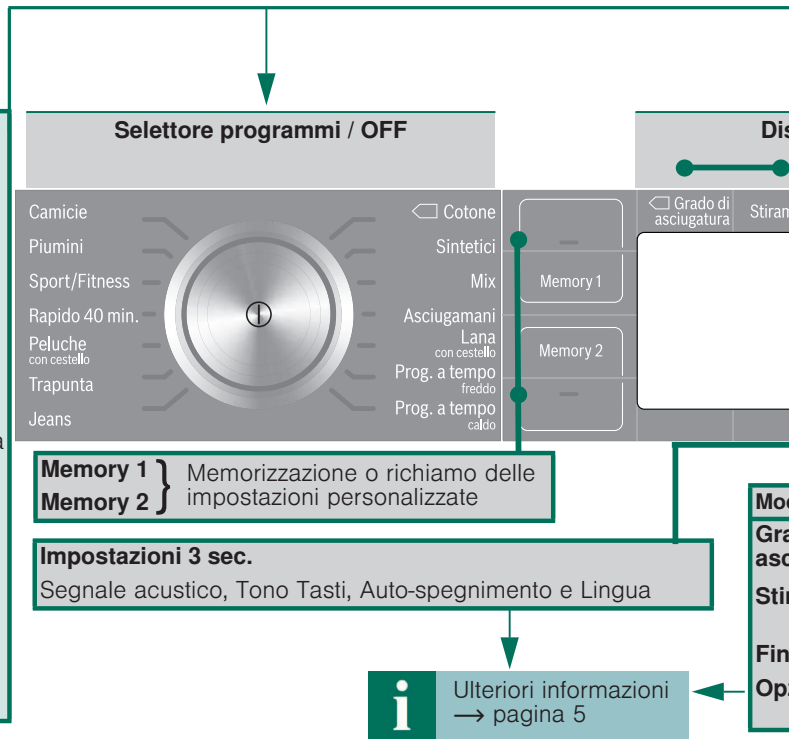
Selettore programmi / OFF

Dis

Camicie
Piumini
Sport/Fitness
Rapido 40 min.
Peluche
con cestello
Trapunta
Jeans

Cotone
Sintetici
Mix
Asciugamani
Lana
con cestello
Prog. a tempo
freddo
Prog. a tempo
caldo

–
Memory 1
Memory 2
–

Grado di asciugatura
Stiran

a

Memory 1
Memory 2
Memorizzazione o richiamo delle impostazioni personalizzate

Impostazioni 3 sec.
Segnale acustico, Tono Tasti, Auto-spegnimento e Lingua

Ulteriori informazioni → pagina 5

Mod
Gra
asc
Stir
Fin
Op